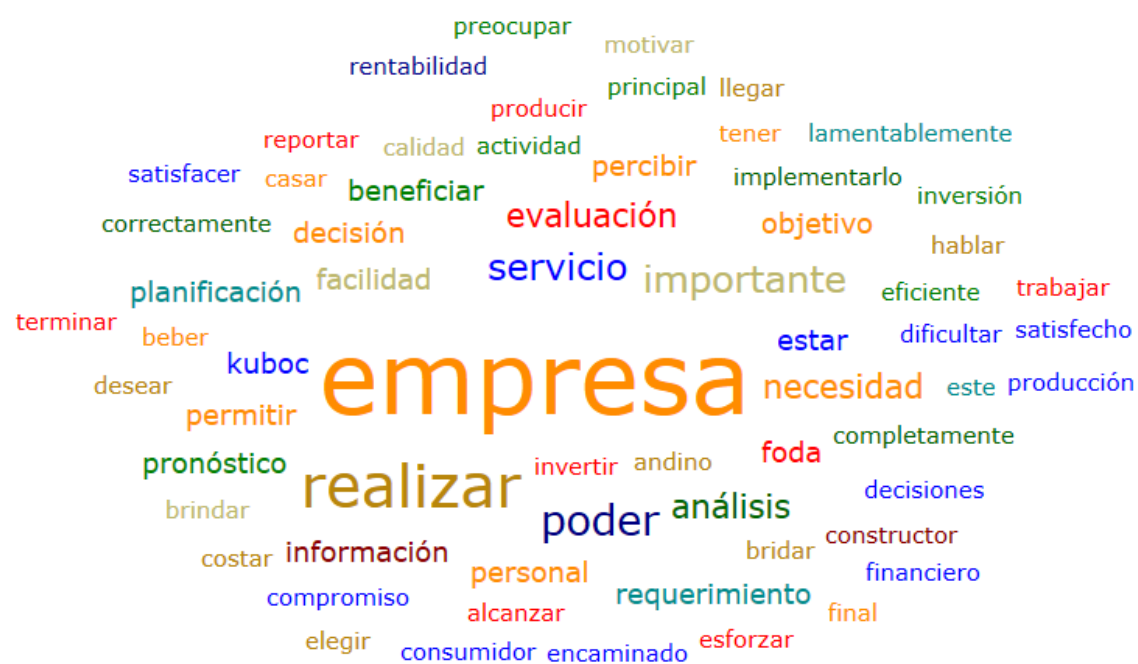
preocupar
motivar
rentabilidad
principal
llegar
producir
reportar
calidad
actividad
tener
lamentablemente
satisfacer
casar
percibir
implementarlo
beneficiar
inversión
correctamente
evaluación
objetivo
decisión
hablar
servicio
importante
planificación
facilidad
eficiente
trabajar
terminar
beber
estar
dificultar
satisfecho
kuboc
empresa
desear
necesidad
este
producción
permitir
foda
completamente
pronóstico
invertir
andino
realizar
análisis
decisiones
brindar
poder
constructor
costar
información
bridar
personal
financiero
requerimiento
compromiso
alcanzar
final
elegir
esforzar
consumidor
encaminado